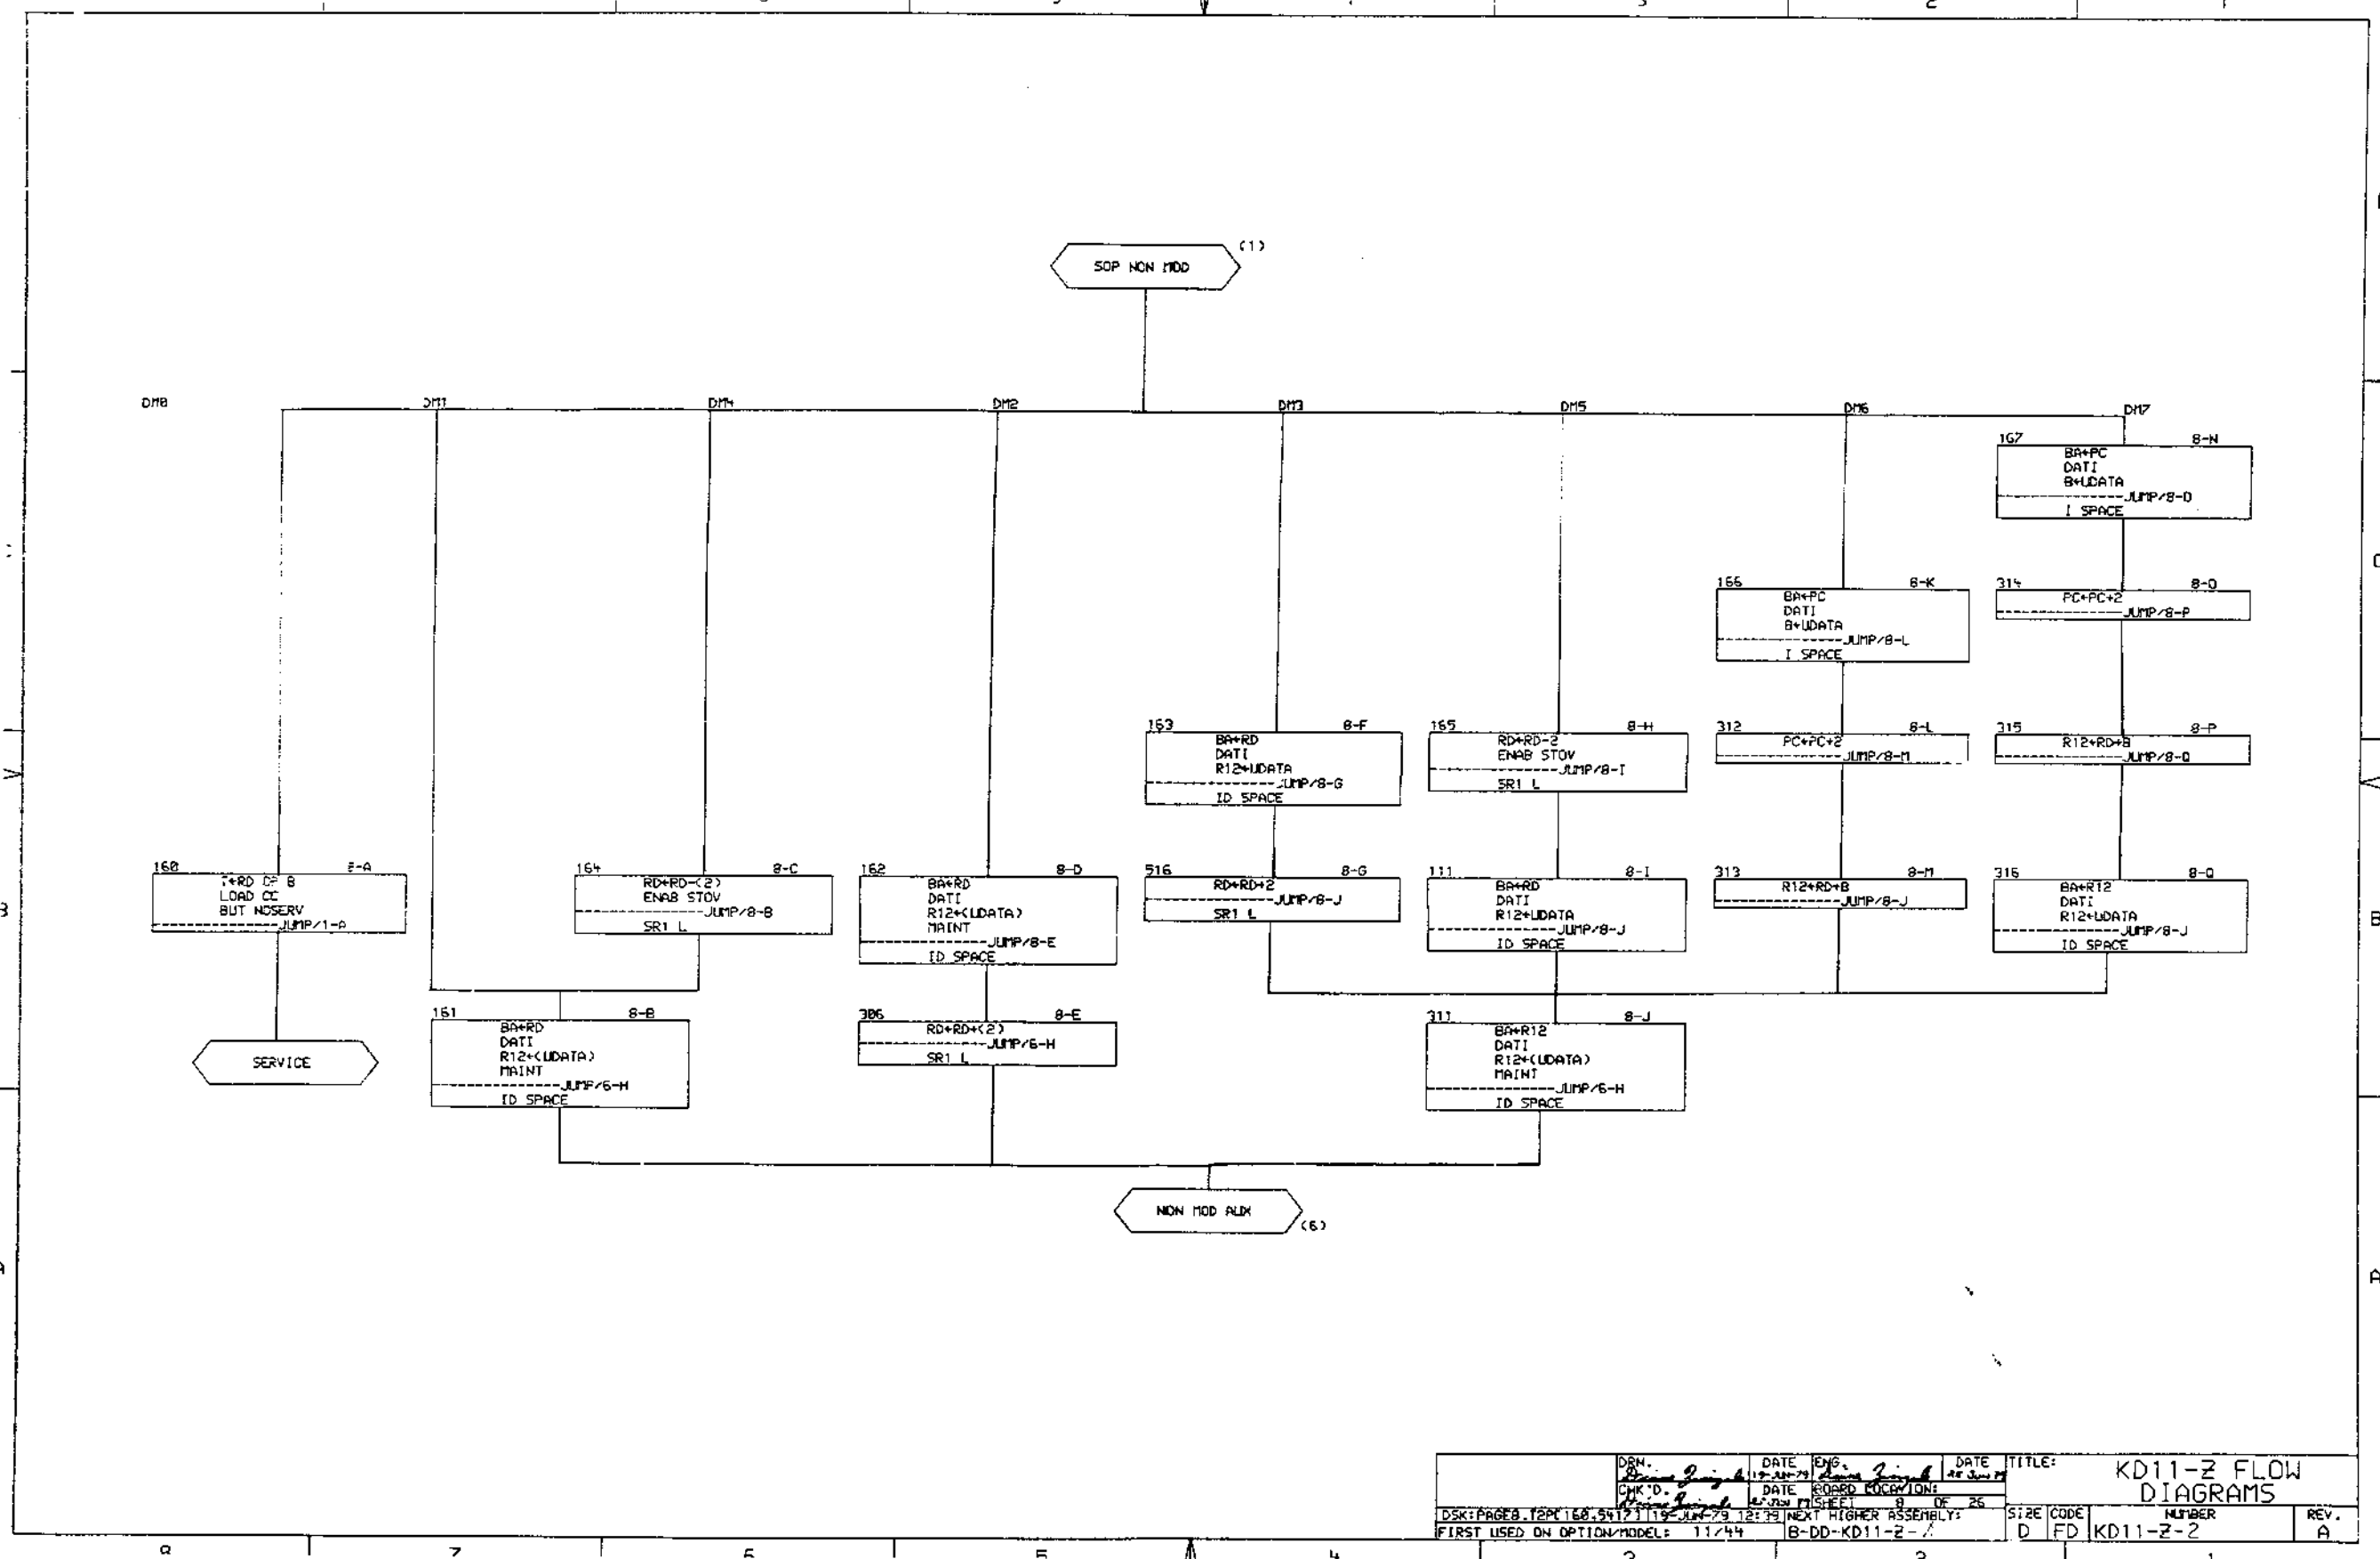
SOP NON MOD (1)

DM8 DM1 DM4 DM2 DM3 DM5 DM6 DM7

167 8-N
BA←PC
DATI
B←UDATA
-----JUMP/8-D
I SPACE

166 8-K
BA←PC
DATI
B←UDATA
-----JUMP/8-L
I SPACE

314 8-O
PC←PC+2
-----JUMP/8-P

163 8-F
BA←RD
DATI
R12←UDATA
-----JUMP/8-G
ID SPACE

165 8-H
RD←RD-2
ENAB STOV
-----JUMP/8-I
SR1 L

312 8-L
PC←PC+2
-----JUMP/8-M

315 8-P
R12←RD+B
-----JUMP/8-Q

160 8-A
T←RD OF B
LOAD CC
BUT NOSERV
-----JUMP/1-A

164 8-C
RD←RD-(2)
ENAB STOV
-----JUMP/8-B
SR1 L

162 8-D
BA←RD
DATI
R12←(UDATA)
MAINT
-----JUMP/8-E
ID SPACE

516 8-G
RD←RD+2
-----JUMP/8-J
SR1 L

111 8-I
BA←RD
DATI
R12←UDATA
-----JUMP/8-J
ID SPACE

313 8-M
R12←RD+B
-----JUMP/8-J

316 8-Q
BA←R12
DATI
R12←UDATA
-----JUMP/8-J
ID SPACE

161 8-B
BA←RD
DATI
R12←(UDATA)
MAINT
-----JUMP/6-H
ID SPACE

306 8-E
RD←RD+(2)
-----JUMP/6-H
SR1 L

311 8-J
BA←R12
DATI
R12←(UDATA)
MAINT
-----JUMP/6-H
ID SPACE

SERVICE

NON MOD AUX (6)

DRN. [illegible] DATE 19-JUN-79 ENG. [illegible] DATE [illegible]
CHK'D. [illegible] DATE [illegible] BOARD LOCATION:
SHEET 8 OF 26
DSK:PAGE8.T2PC[60,5417] 19-JUN-79 12:39 NEXT HIGHER ASSEMBLY:
FIRST USED ON OPTION/MODEL: 11/44 B-DD-KD11-Z-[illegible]
TITLE: KD11-Z FLOW DIAGRAMS
SIZE D CODE FD NUMBER KD11-Z-2 REV. A

8 7 6 5 4 3 2 1